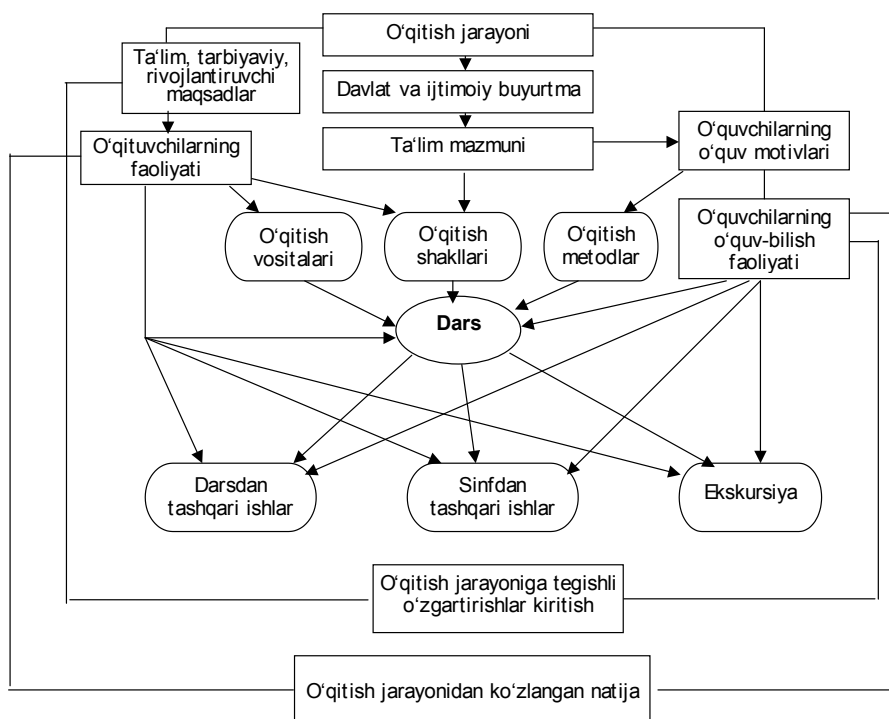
O‘qitish jarayoni

Ta‘lim, tarbiyaviy, rivojlantiruvchi maqsadlar

Davlat va ijtimoiy buyurtma

Ta‘lim mazmuni

O‘quvchilarning o‘quv motivlari

O‘qituvchilarning faoliyati

O‘qitish vositalari

O‘qitish shakllari

O‘qitish metodlar

O‘quvchilarning o‘quv-bilish faoliyati

Dars

Darsdan tashqari ishlar

Sinfdan tashqari ishlar

Ekskursiya

O‘qitish jarayoniga tegishli o‘zgartirishlar kiritish

O‘qitish jarayonidan ko‘zlangan natija